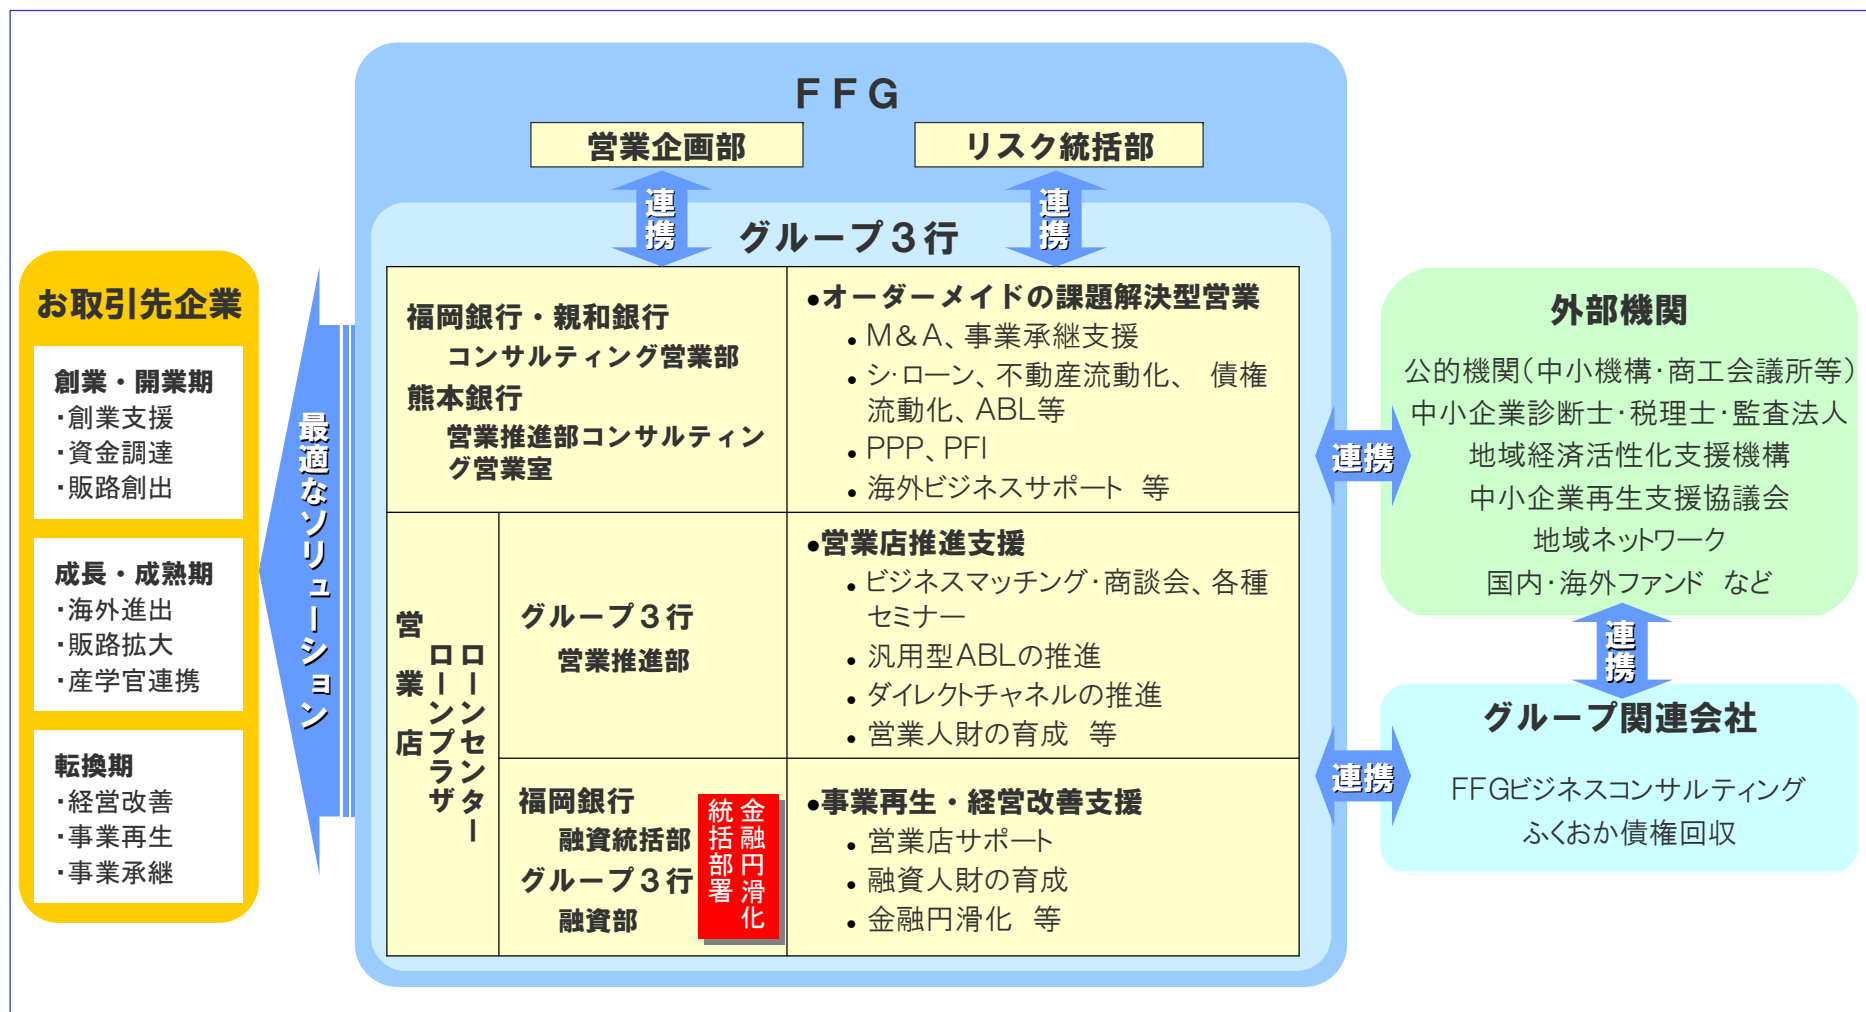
お取引先企業

創業・開業期
・創業支援
・資金調達
・販路創出

成長・成熟期
・海外進出
・販路拡大
・産学官連携

転換期
・経営改善
・事業再生
・事業承継

最適なソリューション

FFG

営業企画部

リスク統括部

連携

連携

グループ3行

福岡銀行・親和銀行
コンサルティング営業部
熊本銀行
営業推進部コンサルティング営業室

●オーダーメイドの課題解決型営業
・M&A、事業承継支援
・シ･ローン、不動産流動化、 債権流動化、ABL等
・PPP、PFI
・海外ビジネスサポート 等

営業店
ローンプラザ
ローンセンター

グループ3行
営業推進部

●営業店推進支援
・ビジネスマッチング･商談会、各種セミナー
・汎用型ABLの推進
・ダイレクトチャネルの推進
・営業人財の育成 等

福岡銀行
融資統括部
グループ3行
融資部

金融円滑化統括部署

●事業再生・経営改善支援
・営業店サポート
・融資人財の育成
・金融円滑化 等

連携

外部機関
公的機関(中小機構･商工会議所等)
中小企業診断士･税理士･監査法人
地域経済活性化支援機構
中小企業再生支援協議会
地域ネットワーク
国内･海外ファンド など

連携

連携

グループ関連会社
FFGビジネスコンサルティング
ふくおか債権回収